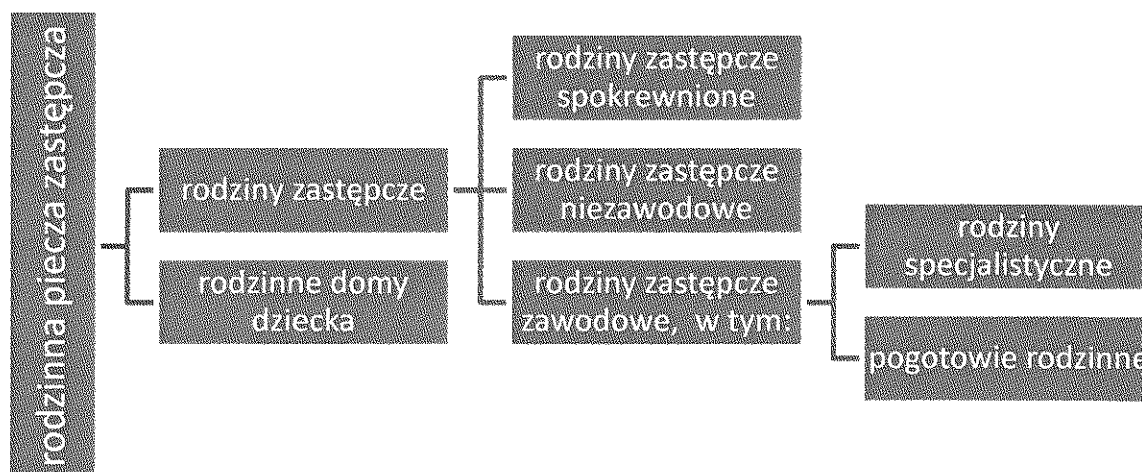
rodzinna piecza zastępcza

rodziny zastępcze

rodzinne domy dziecka

rodziny zastępcze spokrewnione

rodziny zastępcze niezawodowe

rodziny zastępcze zawodowe, w tym:

rodziny specjalistyczne

pogotowie rodzinne